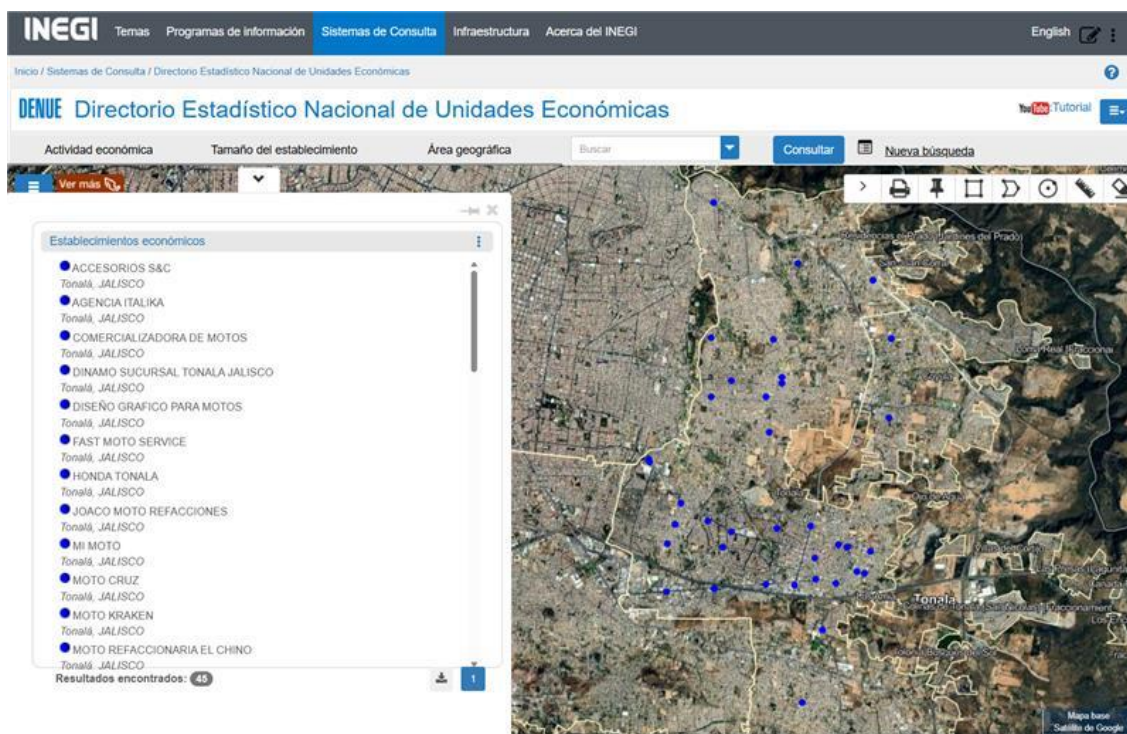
INEGI Temas Programas de información Sistemas de Consulta Infraestructura Acerca del INEGI English

Inicio / Sistemas de Consulta / Directorio Estadístico Nacional de Unidades Económicas

DENUE Directorio Estadístico Nacional de Unidades Económicas

YouTube Tutorial

Actividad económica Tamaño del establecimiento Área geográfica Buscar Consultar Nueva búsqueda

Ver más

Establecimientos económicos

ACCESORIOS S&C
Tonalá, JALISCO
AGENCIA ITALIKA
Tonalá, JALISCO
COMERCIALIZADORA DE MOTOS
Tonalá, JALISCO
DINAMO SUCURSAL TONALA JALISCO
Tonalá, JALISCO
DISEÑO GRAFICO PARA MOTOS
Tonalá, JALISCO
FAST MOTO SERVICE
Tonalá, JALISCO
HONDA TONALA
Tonalá, JALISCO
JOACO MOTO REFACCIONES
Tonalá, JALISCO
MI MOTO
Tonalá, JALISCO
MOTO CRUZ
Tonalá, JALISCO
MOTO KRAKEN
Tonalá, JALISCO
MOTO REFACCIONARIA EL CHINO
Tonalá, JALISCO

Resultados encontrados: 45

1

Tonalá

Mapa base
Satélite de Google